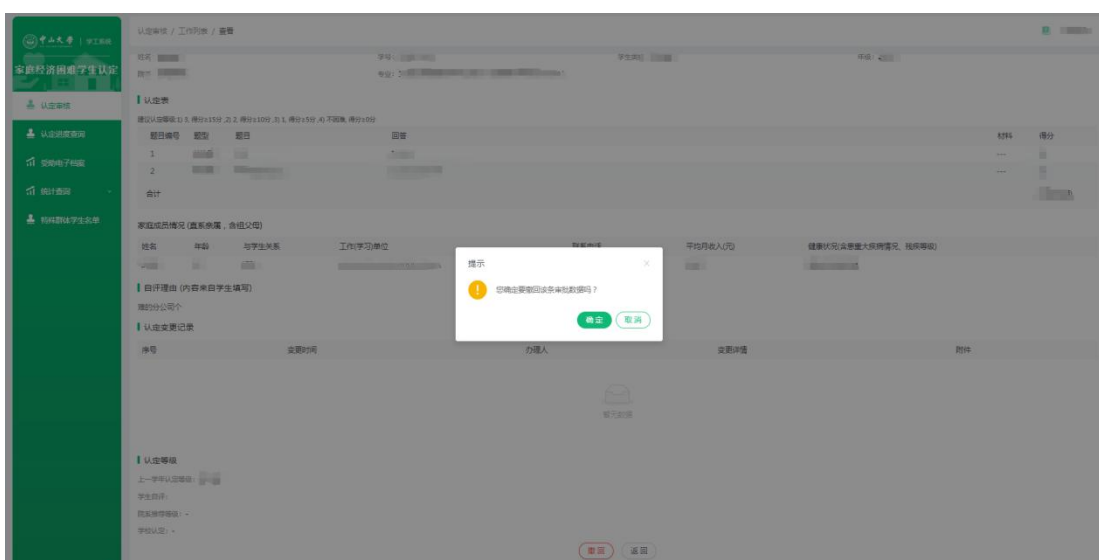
中山大学 | 学工系统
家庭经济困难学生认定
认定审核
认定进度查询
资助电子档案
统计查询
特殊群体学生名单

认定审核 / 工作列表 / 查看

姓名: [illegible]
学号: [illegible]
学生类别: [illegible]
年级: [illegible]
院系: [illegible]
专业: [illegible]

认定表
建议认定等级:1) 3, 得分≥15分 ,2) 2, 得分≥10分 ,3) 1, 得分≥5分 ,4) 不困难, 得分≥0分

| 题目编号 | 题型 | 题目 | 回答 | 材料 | 得分 |
|---|---|---|---|---|---|
| 1 | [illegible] | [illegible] | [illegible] | --- | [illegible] |
| 2 | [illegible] | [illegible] | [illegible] | --- | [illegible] |
| 合计 | | | | | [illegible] |

家庭成员情况 (直系亲属，含祖父母)

| 姓名 | 年龄 | 与学生关系 | 工作(学习)单位 | 联系电话 | 平均月收入(元) | 健康状况(含重要大疾病情况、残疾等级) |
|---|---|---|---|---|---|---|
| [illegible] | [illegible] | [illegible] | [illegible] | | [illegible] | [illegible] |

自评理由 (内容来自学生填写)
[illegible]

认定变更记录

| 序号 | 变更时间 | 办理人 | 变更详情 | 附件 |
|---|---|---|---|---|

暂无数据

认定等级
上一学年认定等级: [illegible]
学生自评:
院系推荐等级: -
学校认定: -

撤回
返回

提示
您确定要撤回该条审批数据吗？
确定
取消